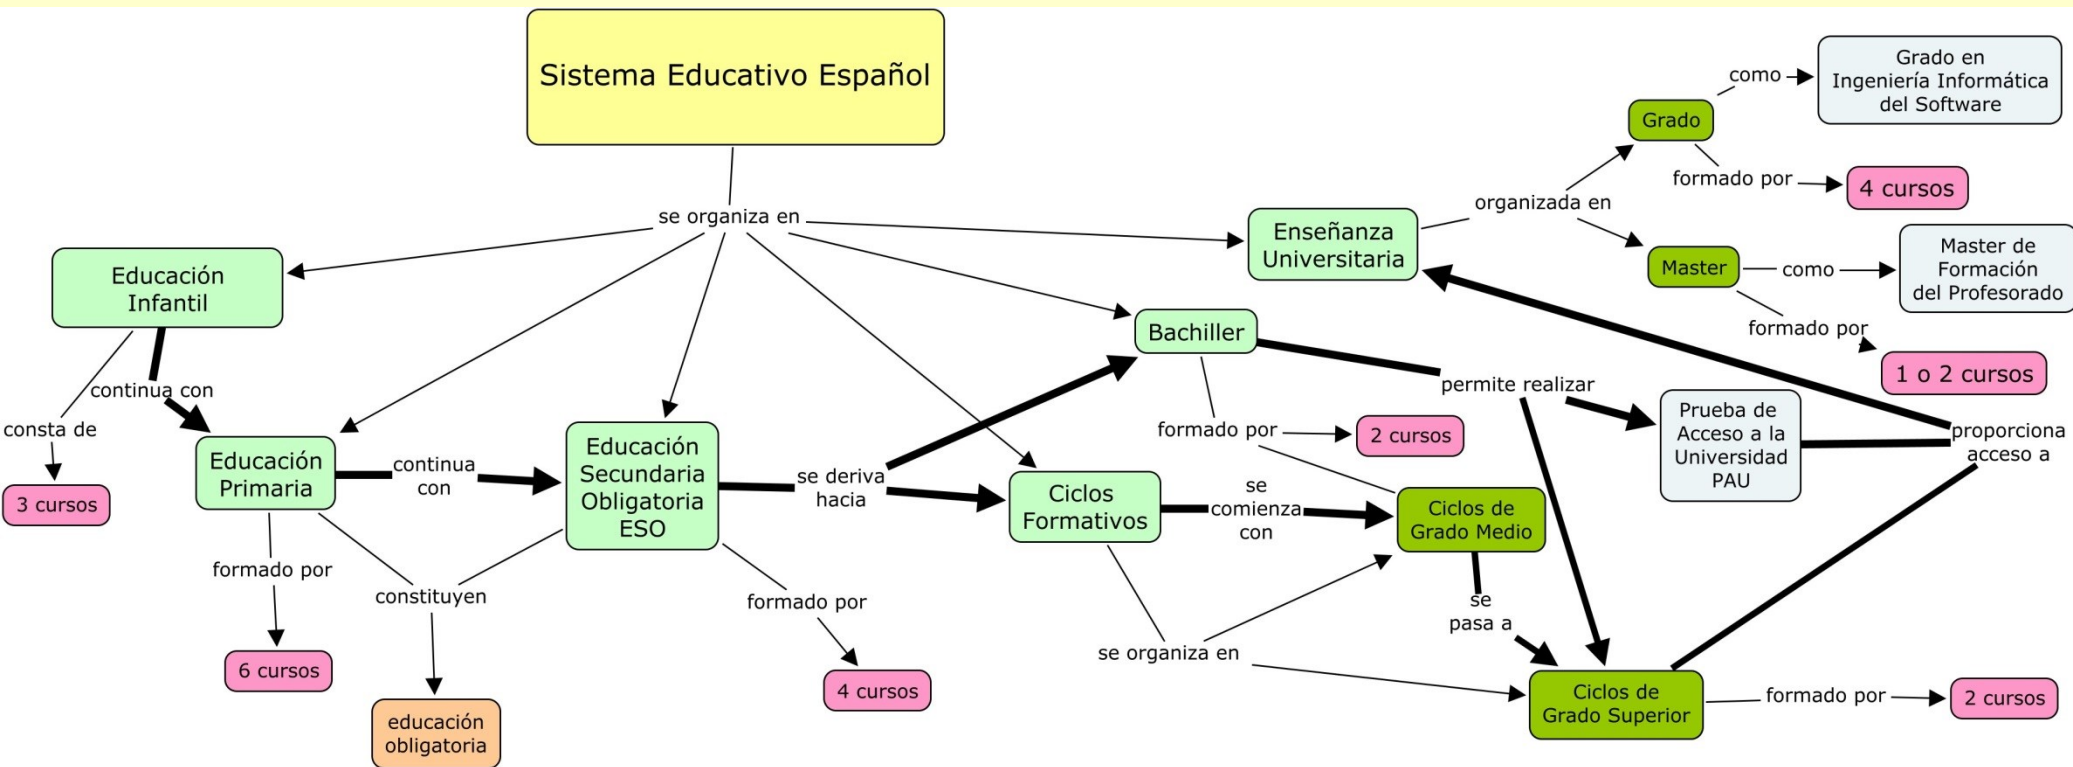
Sistema Educativo Español

se organiza en

Educación Infantil

consta de

3 cursos

continua con

Educación Primaria

formado por

6 cursos

continua con

Educación Secundaria Obligatoria ESO

constituyen

educación obligatoria

formado por

4 cursos

se deriva hacia

Bachiller

formado por

2 cursos

permite realizar

Prueba de Acceso a la Universidad PAU

proporciona acceso a

Ciclos Formativos

se comienza con

Ciclos de Grado Medio

se pasa a

se organiza en

Ciclos de Grado Superior

formado por

2 cursos

Enseñanza Universitaria

organizada en

Grado

como

Grado en Ingeniería Informática del Software

formado por

4 cursos

Master

como

Master de Formación del Profesorado

formado por

1 o 2 cursos